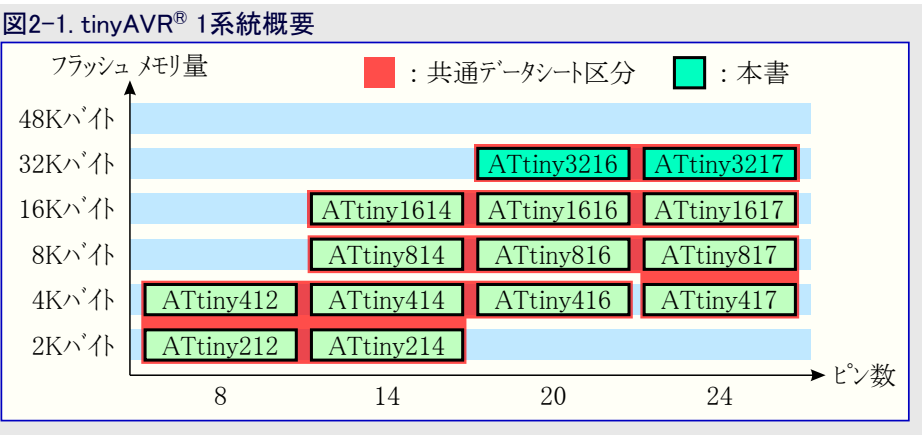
図2-1. tinyAVR® 1系統概要

フラッシュ メモリ量

: 共通データシート区分
: 本書

48Kバイト
32Kバイト
16Kバイト
8Kバイト
4Kバイト
2Kバイト

ATtiny3216 ATtiny3217
ATtiny1614 ATtiny1616 ATtiny1617
ATtiny814 ATtiny816 ATtiny817
ATtiny412 ATtiny414 ATtiny416 ATtiny417
ATtiny212 ATtiny214

ピン数
8 14 20 24